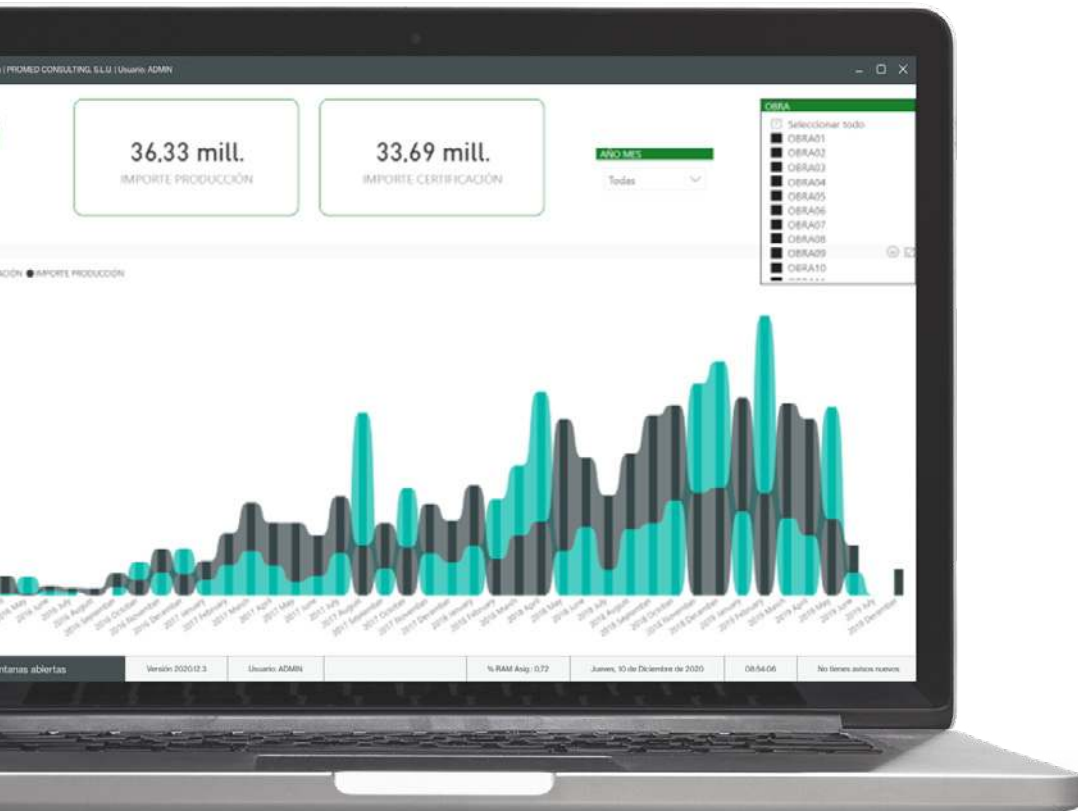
| PROMED CONSULTING, S.L.U. | Usuario: ADMIN

36,33 mill.
IMPORTE PRODUCCIÓN

33,69 mill.
IMPORTE CERTIFICACIÓN

AÑO MES
Todas

OBRA
Seleccionar todo
OBRA01
OBRA02
OBRA03
OBRA04
OBRA05
OBRA06
OBRA07
OBRA08
OBRA09
OBRA10

ACIÓN ● IMPORTE PRODUCCIÓN

2016 May 2016 June 2016 July 2016 August 2016 September 2016 October 2016 November 2016 December 2017 January 2017 February 2017 March 2017 April 2017 May 2017 June 2017 July 2017 August 2017 September 2017 October 2017 November 2017 December 2018 January 2018 February 2018 March 2018 April 2018 May 2018 June 2018 July 2018 August 2018 September 2018 October 2018 November 2018 December 2019 January 2019 February 2019 March 2019 April 2019 May 2019 June 2019 July 2019 December

ntanas abiertas | Versión 2020.12.3 | Usuario: ADMIN | % RAM Asig.: 0,72 | Jueves, 10 de Diciembre de 2020 | 08:54:06 | No tienes avisos nuevos